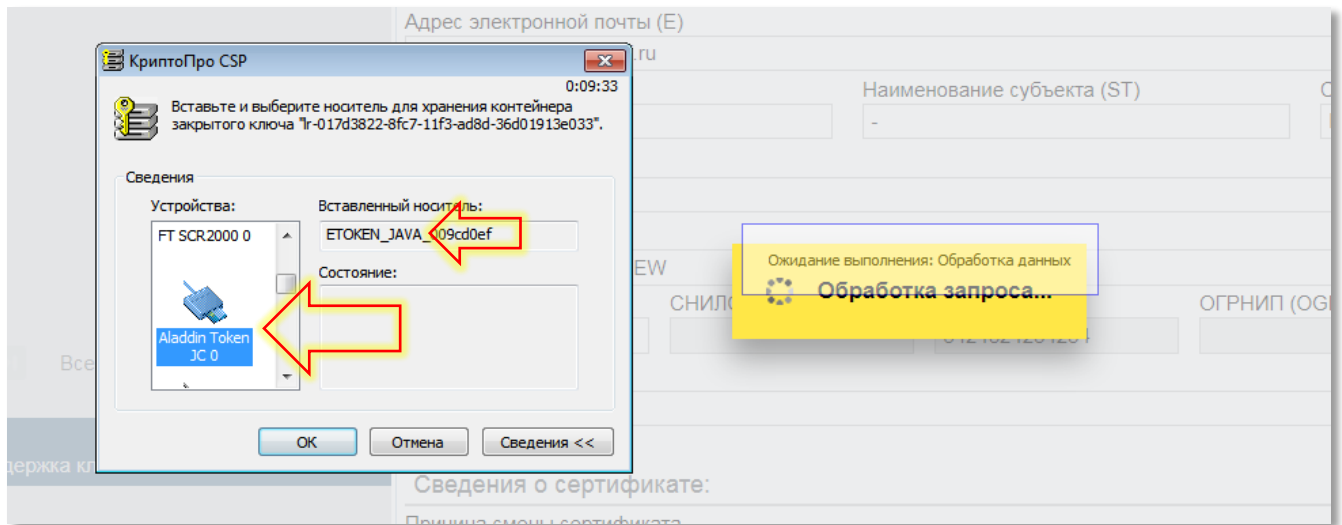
Адрес электронной почты (E)
.ru
Наименование субъекта (ST)
-
EW
СНИЛ
ОГРНИП (OG
Все
держка кл
Сведения о сертификате:
Причина смены сертификата

КриптоПро CSP
0:09:33
Вставьте и выберите носитель для хранения контейнера закрытого ключа "lr-017d3822-8fc7-11f3-ad8d-36d01913e033".
Сведения
Устройства:
FT SCR2000 0
Aladdin Token JC 0
Вставленный носитель:
ETOKEN_JAVA_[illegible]09cd0ef
Состояние:
OK
Отмена
Сведения <<

Ожидание выполнения: Обработка данных
Обработка запроса...